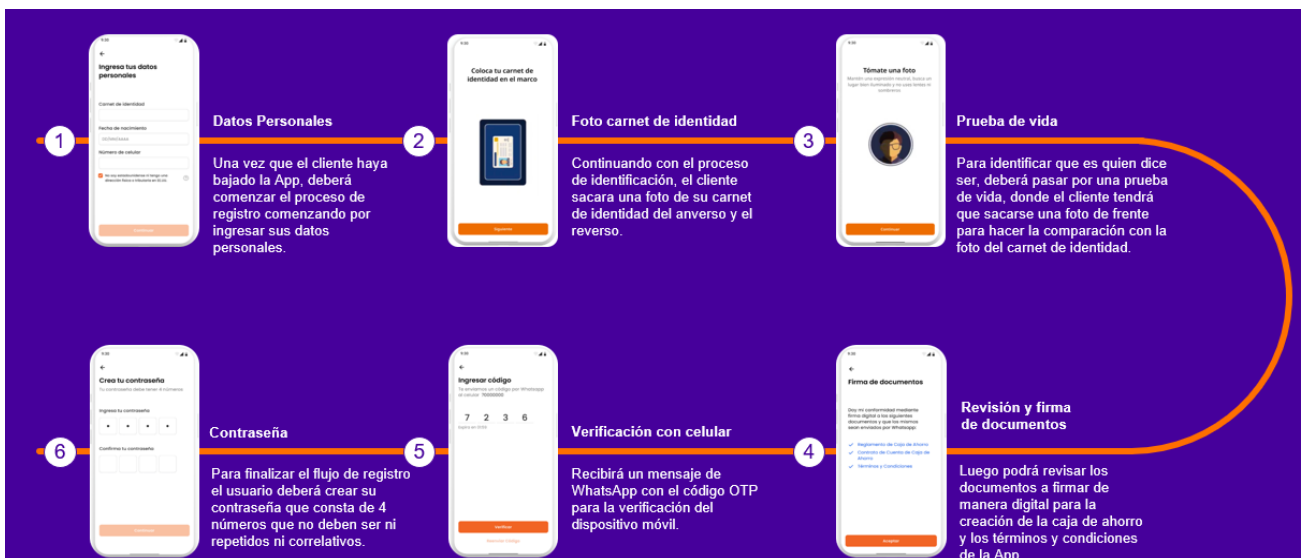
1

Ingresa tus datos personales

Carnet de identidad

Fecha de nacimiento

Número de celular

Continuar

Datos Personales

Una vez que el cliente haya bajado la App, deberá comenzar el proceso de registro comenzando por ingresar sus datos personales.

2

Coloca tu carnet de identidad en el marco

Siguiente

Foto carnet de identidad

Continuando con el proceso de identificación, el cliente sacara una foto de su carnet de identidad del anverso y el reverso.

3

Tómate una foto

Continuar

Prueba de vida

Para identificar que es quien dice ser, deberá pasar por una prueba de vida, donde el cliente tendrá que sacarse una foto de frente para hacer la comparación con la foto del carnet de identidad.

6

Crea tu contraseña

Ingresa tu contraseña

Confirma tu contraseña

Continuar

Contraseña

Para finalizar el flujo de registro el usuario deberá crear su contraseña que consta de 4 números que no deben ser ni repetidos ni correlativos.

5

Ingresar código

7 2 3 6

Verificar

Verificación con celular

Recibirá un mensaje de WhatsApp con el código OTP para la verificación del dispositivo móvil.

4

Firma de documentos

Reglamento de Caja de Ahorro

Contrato de Cuenta de Caja de Ahorro

Términos y Condiciones

Aceptar

Revisión y firma de documentos

Luego podrá revisar los documentos a firmar de manera digital para la creación de la caja de ahorro y los términos y condiciones de la App.